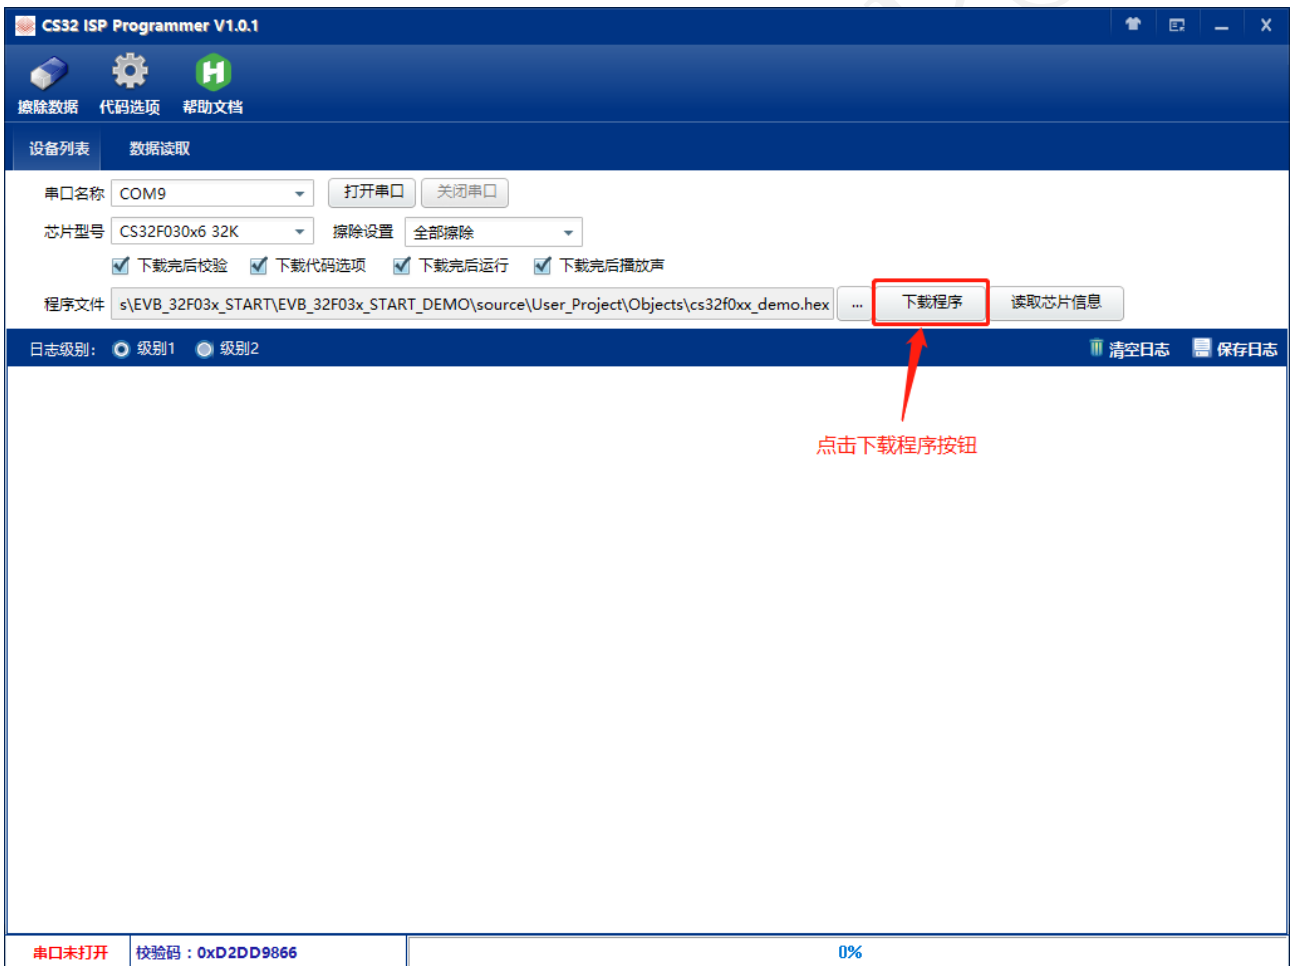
CS32 ISP Programmer V1.0.1

擦除数据 代码选项 帮助文档

设备列表 数据读取

串口名称 COM9 打开串口 关闭串口

芯片型号 CS32F030x6 32K 擦除设置 全部擦除

下载完后校验 下载代码选项 下载完后运行 下载完后播放声

程序文件 s\EVB_32F03x_START\EVB_32F03x_START_DEMO\source\User_Project\Objects\cs32f0xx_demo.hex ... 下载程序 读取芯片信息

日志级别: 级别1 级别2 清空日志 保存日志

点击下载程序按钮

串口未打开 校验码：0xD2DD9866 0%